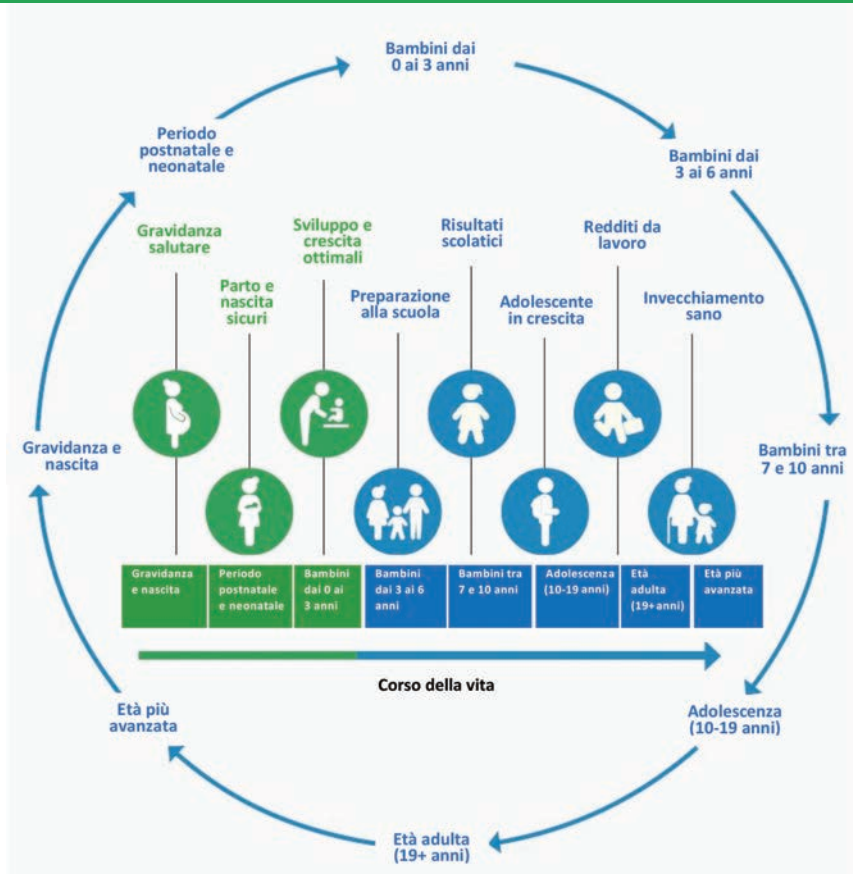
Bambini dai 0 ai 3 anni

Bambini dai 3 ai 6 anni

Bambini tra 7 e 10 anni

Adolescenza (10-19 anni)

Età adulta (19+ anni)

Età più avanzata

Gravidanza e nascita

Periodo postnatale e neonatale

Gravidanza salutare

Parto e nascita sicuri

Sviluppo e crescita ottimali

Preparazione alla scuola

Risultati scolatici

Adolescente in crescita

Redditi da lavoro

Invecchiamento sano

| Gravidanza e nascita | Periodo postnatale e neonatale | Bambini dai 0 ai 3 anni | Bambini dai 3 ai 6 anni | Bambini tra 7 e 10 anni | Adolescenza (10-19 anni) | Età adulta (19+ anni) | Età più avanzata |
|---|---|---|---|---|---|---|---|

Corso della vita